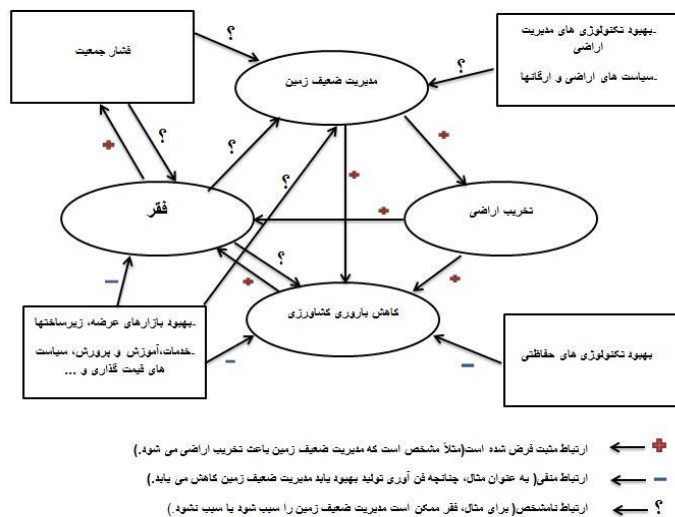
فشار جمعیت

؟

.بهبود تکنولوژی های مدیریت اراضی
.سیاست های اراضی و ارگانها

؟

مدیریت ضعیف زمین

؟

+

+

؟

+

فقر

تخریب اراضی

+

؟

؟

+

+

کاهش باروری کشاورزی

.بهبود بازارهای عرضه، زیرساختها
.خدمات،آموزش و پرورش، سیاست های قیمت گذاری و ...

بهبود تکنولوژی های حفاظتی

ارتباط مثبت فرض شده است(مثلاً مشخص است که مدیریت ضعیف زمین باعث تخریب اراضی می شود.)

ارتباط منفی( به عنوان مثال، چنانچه فن آوری تولید بهبود یابد مدیریت ضعیف زمین کاهش می یابد.)

ارتباط نامشخص( برای مثال، فقر ممکن است مدیریت ضعیف زمین را سبب شود یا سبب نشود.)